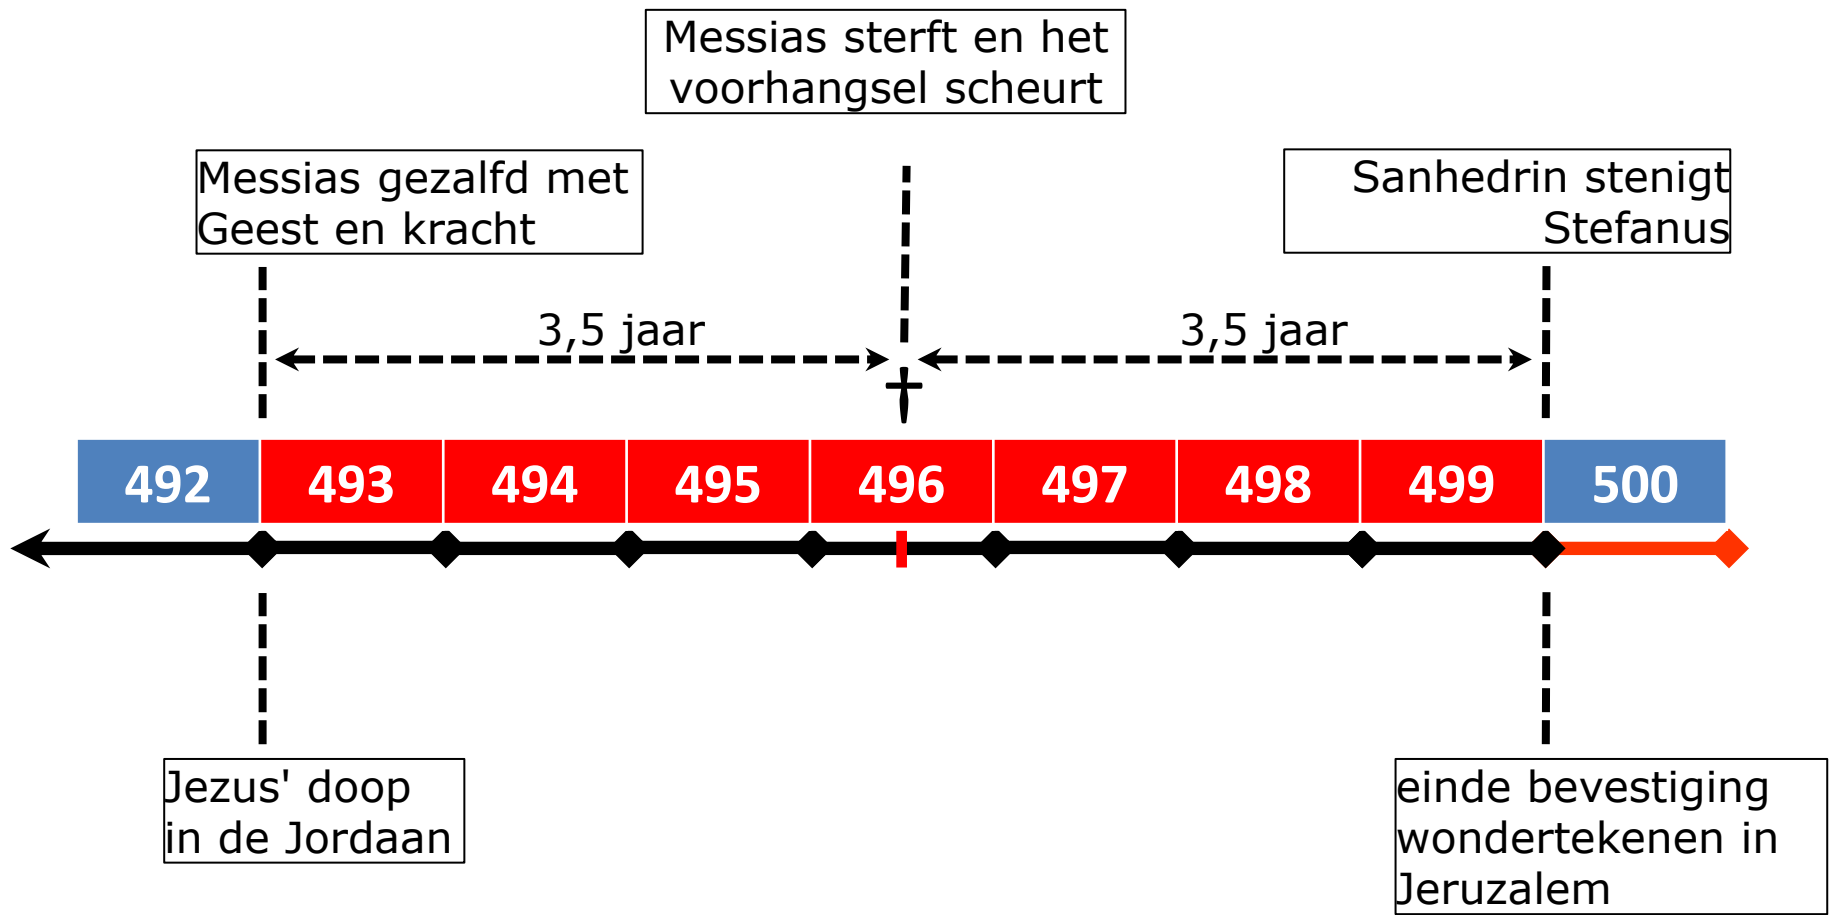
Messias sterft en het voorhangsel scheurt

Messias gezalfd met Geest en kracht

Sanhedrin stenigt Stefanus

3,5 jaar

3,5 jaar

| 492 | 493 | 494 | 495 | 496 | 497 | 498 | 499 | 500 |
|---|---|---|---|---|---|---|---|---|

Jezus' doop in de Jordaan

einde bevestiging wondertekenen in Jeruzalem